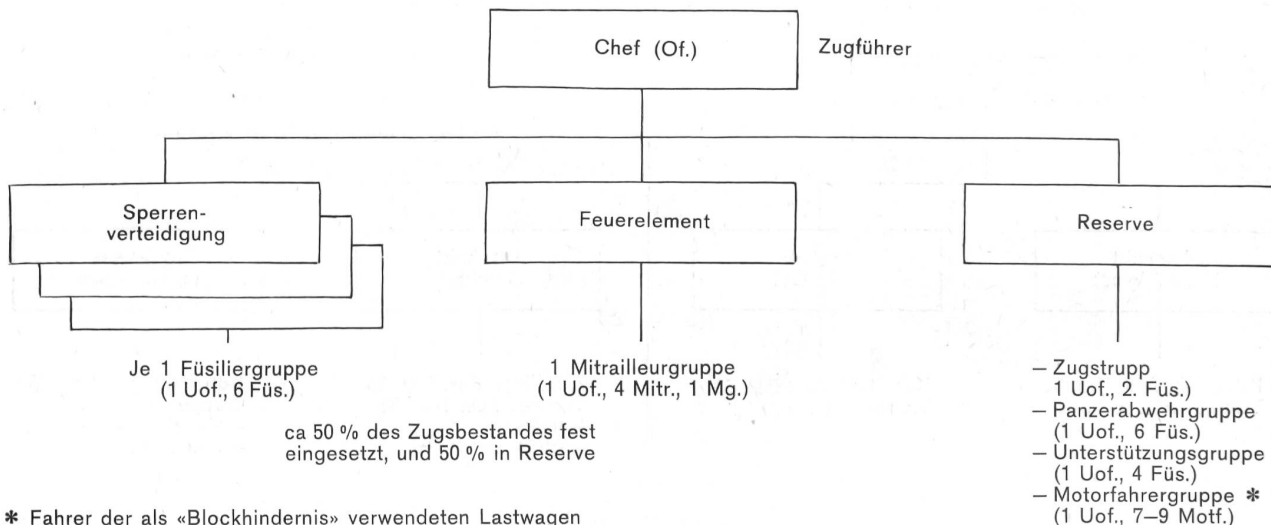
Chef (Of.)

Zugführer

Sperrenverteidigung

Feuerelement

Reserve

Je 1 Füsiliergruppe
(1 Uof., 6 Füs.)

1 Mitrailleurgruppe
(1 Uof., 4 Mitr., 1 Mg.)

ca 50 % des Zugsbestandes fest eingesetzt, und 50 % in Reserve

– Zugstrupp
1 Uof., 2. Füs.)
– Panzerabwehrgruppe
(1 Uof., 6 Füs.)
– Unterstützungsgruppe
(1 Uof., 4 Füs.)
– Motorfahrergruppe ✱
(1 Uof., 7–9 Motf.)

✱ Fahrer der als «Blockhindernis» verwendeten Lastwagen